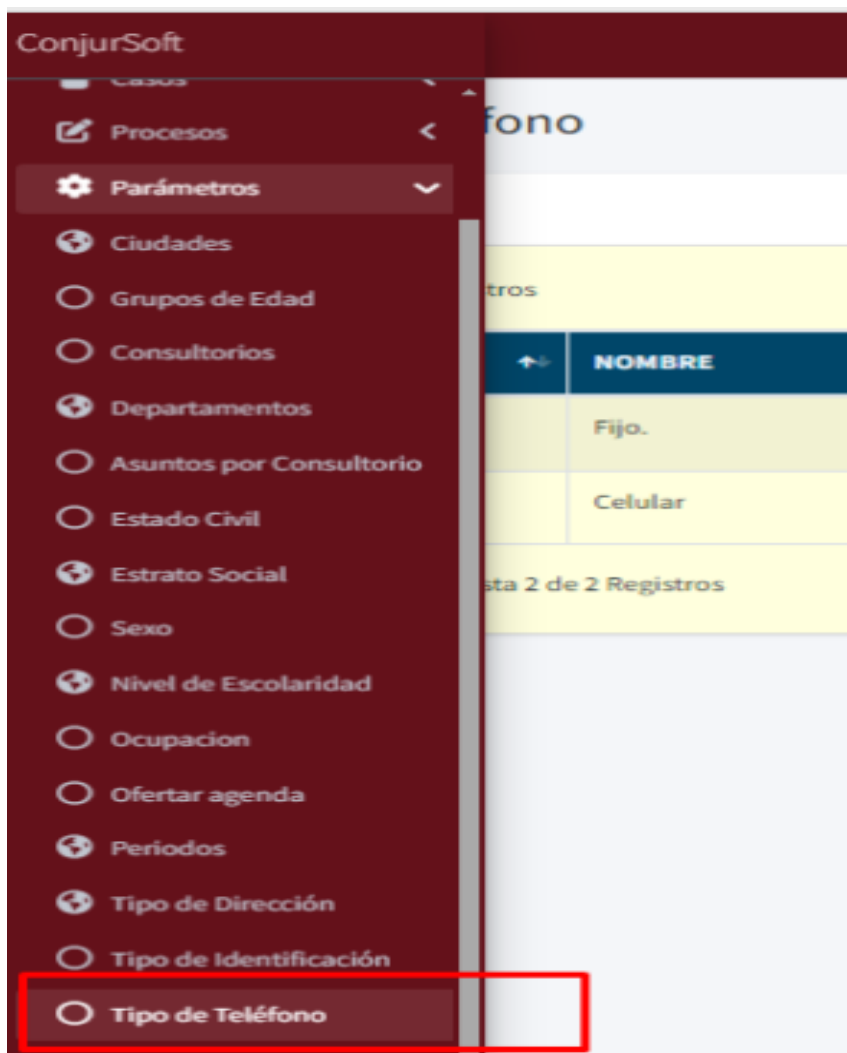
ConjurSoft

Casos

Procesos

Parámetros

Ciudades

Grupos de Edad

Consultorios

Departamentos

Asuntos por Consultorio

Estado Civil

Estrato Social

Sexo

Nivel de Escolaridad

Ocupacion

Ofertar agenda

Periodos

Tipo de Dirección

Tipo de Identificación

Tipo de Teléfono

fono

tros

| | NOMBRE |
|---|---|
| | Fijo. |
| | Celular |

sta 2 de 2 Registros